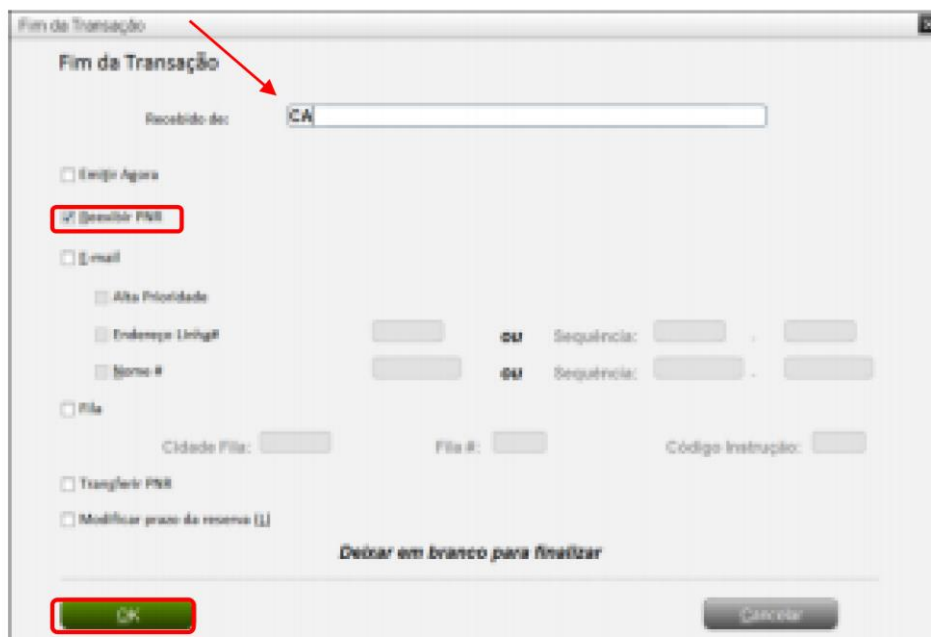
Fim da Transação

Fim da Transação

Recebido de: CA

Emitir Agora

Reexibir PNR

E-mail

Alta Prioridade

Endereço Linha# ou Sequência: .

Nome # ou Sequência: .

Fila

Cidade Fila: Fila #: Código Instrução:

Transferir PNR

Modificar prazo da reserva [L]

Deixar em branco para finalizar

OK

Cancelar